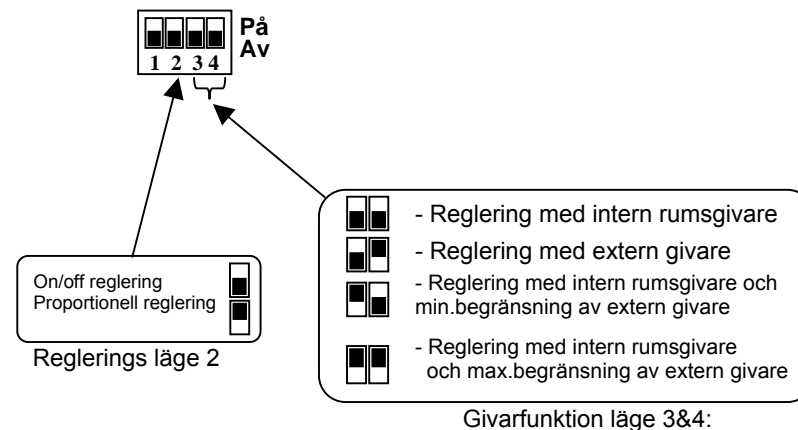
På
Av
1 2 3 4

On/off reglering
Proportionell reglering

Reglerings läge 2

- Reglering med intern rumsgivare
- Reglering med extern givare
- Reglering med intern rumsgivare och min.begränsning av extern givare
- Reglering med intern rumsgivare och max.begränsning av extern givare

Givarfunktion läge 3&4: